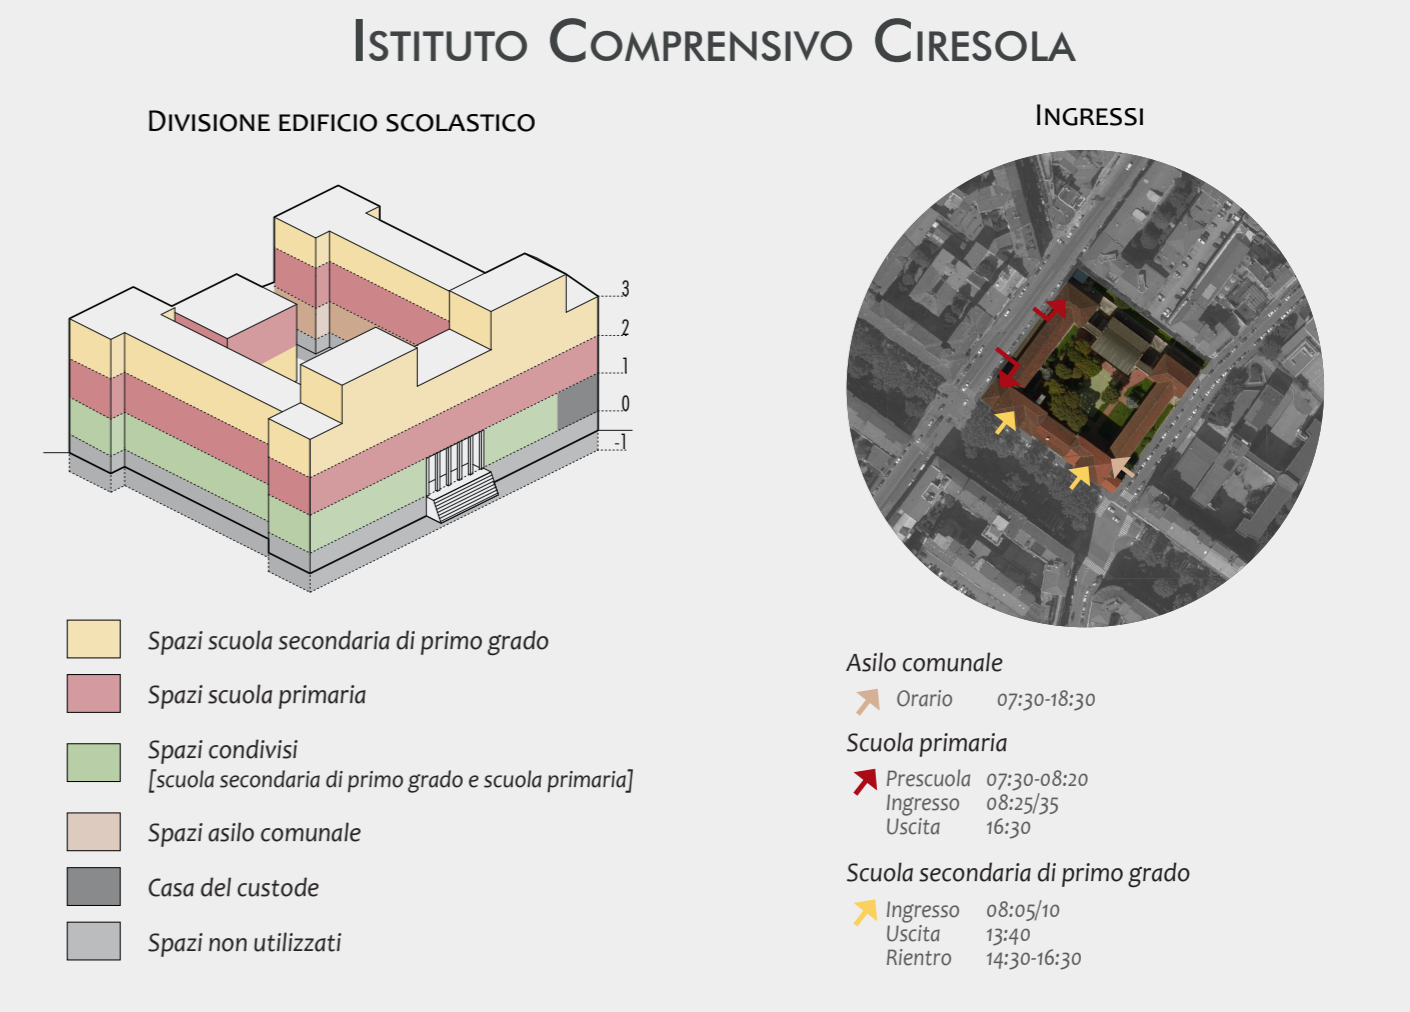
Istituto Comprensivo Ciresola

Divisione edificio scolastico

3
2
1
0
-1

Spazi scuola secondaria di primo grado

Spazi scuola primaria

Spazi condivisi
[scuola secondaria di primo grado e scuola primaria]

Spazi asilo comunale

Casa del custode

Spazi non utilizzati

Ingressi

Asilo comunale
Orario 07:30-18:30

Scuola primaria
Prescuola 07:30-08:20
Ingresso 08:25/35
Uscita 16:30

Scuola secondaria di primo grado
Ingresso 08:05/10
Uscita 13:40
Rientro 14:30-16:30